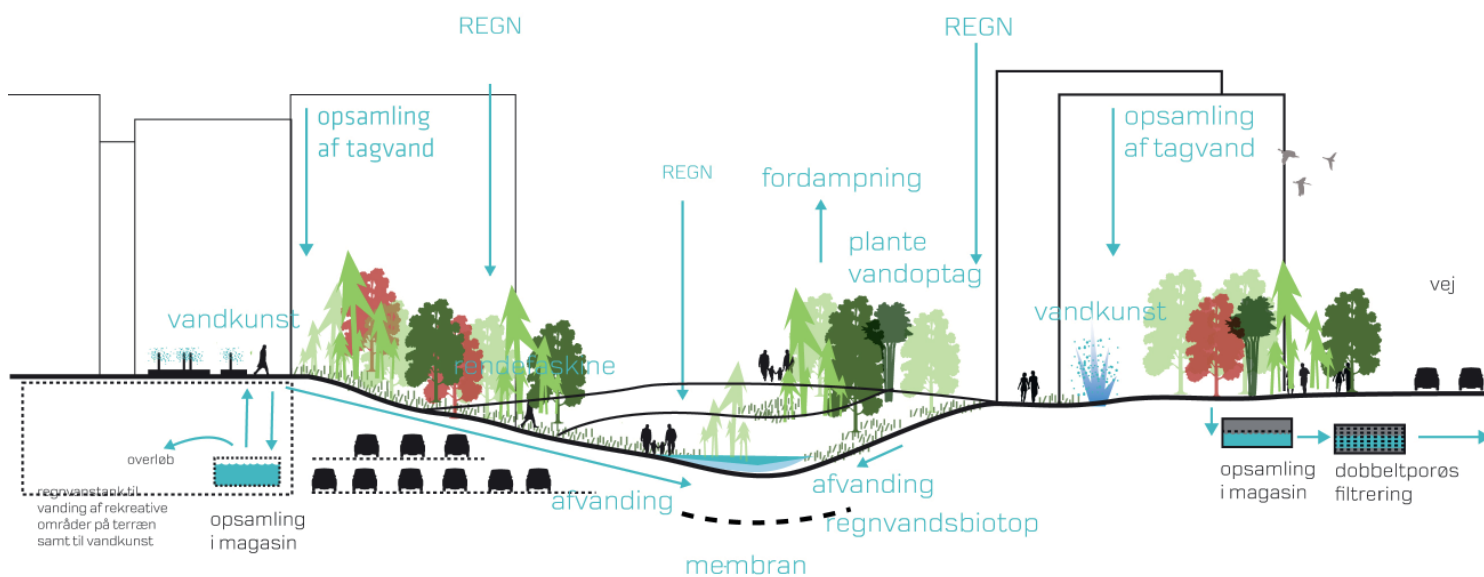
REGN

REGN

opsamling af tagvand

REGN

fordampning

plante vandoptag

opsamling af tagvand

vej

vandkunst

vandkunst

rendestenskine

overløb

regnvandstank til vanding af rekreative områder på terræn samt til vandkunst

opsamling i magasin

afvanding

afvanding

regnvandsbiotop

membran

opsamling i magasin

dobbeltporøs filtrering